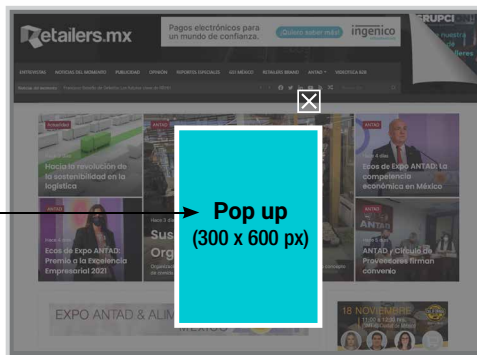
Retailers.mx

Pagos electrónicos para un mundo de confianza.

¿Quieres saber más?

ingenico

GRUPCI

ENTREVISTAS NOTICIAS DEL MOMENTO PUBLICIDAD OPINIÓN REPORTES ESPECIALES ISO MÉXICO RETAILERS BRAND ANTAD VIDEOTECA AIB

Noticias del momento

Hacia la revolución de la sostenibilidad en la logística

ANTAD

Ecos de Expo ANTAD: Premio a la Excelencia Empresarial 2021

Sus

Org

ANTAD

Ecos de Expo ANTAD: La competencia económica en México

ANTAD

ANTAD y Círculo de Proveedores firman convenio

Pop up
(300 x 600 px)

EXPO ANTAD & ALIM

18 NOVIEMBRE